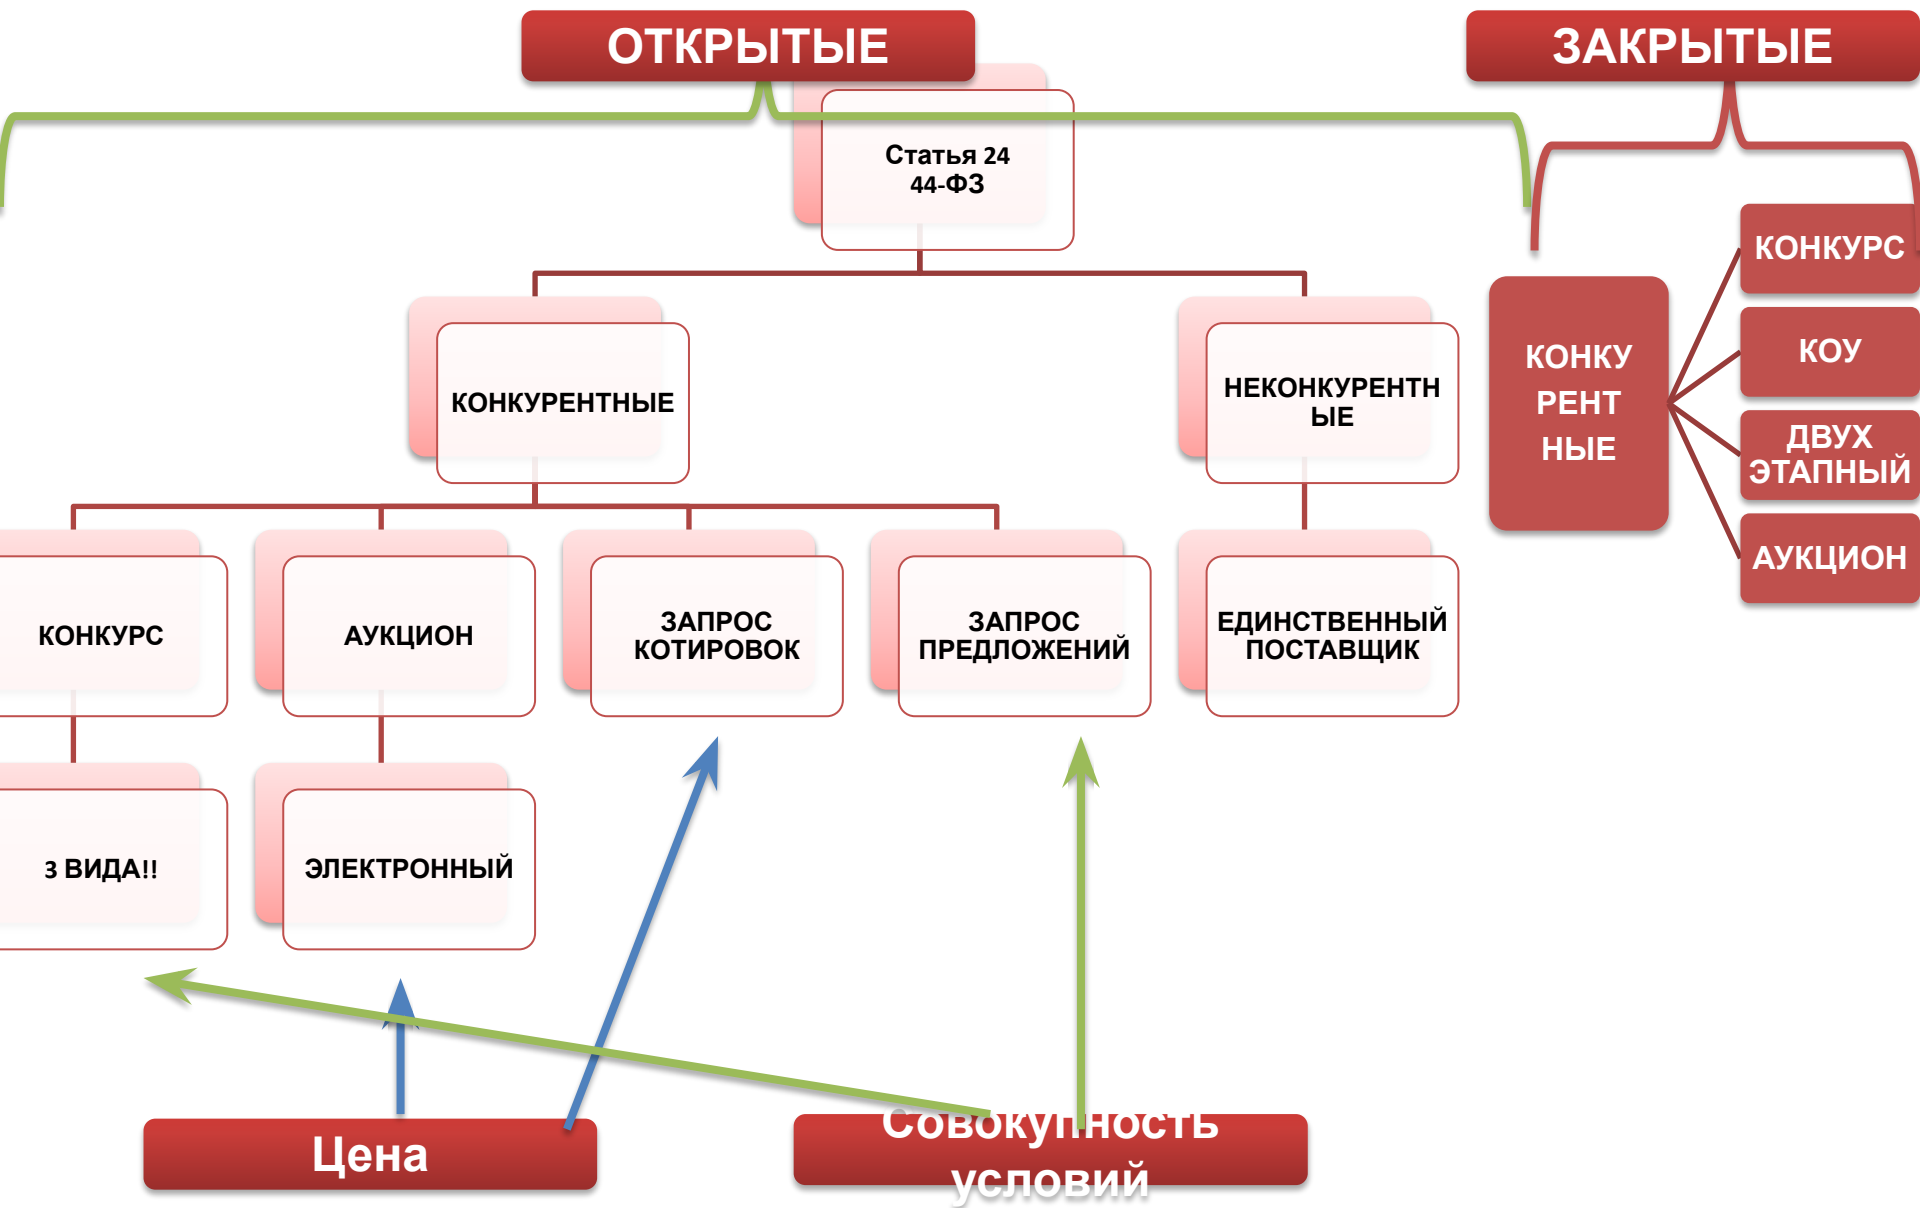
ОТКРЫТЫЕ

ЗАКРЫТЫЕ

Статья 24 44-ФЗ

КОНКУРЕНТНЫЕ

НЕКОНКУРЕНТН ЫЕ

КОНКУ РЕНТ НЫЕ

КОНКУРС

КОУ

ДВУХ ЭТАПНЫЙ

АУКЦИОН

КОНКУРС

АУКЦИОН

ЗАПРОС КОТИРОВОК

ЗАПРОС ПРЕДЛОЖЕНИЙ

ЕДИНСТВЕННЫЙ ПОСТАВЩИК

3 ВИДА!!

ЭЛЕКТРОННЫЙ

Цена

Совокупность условий